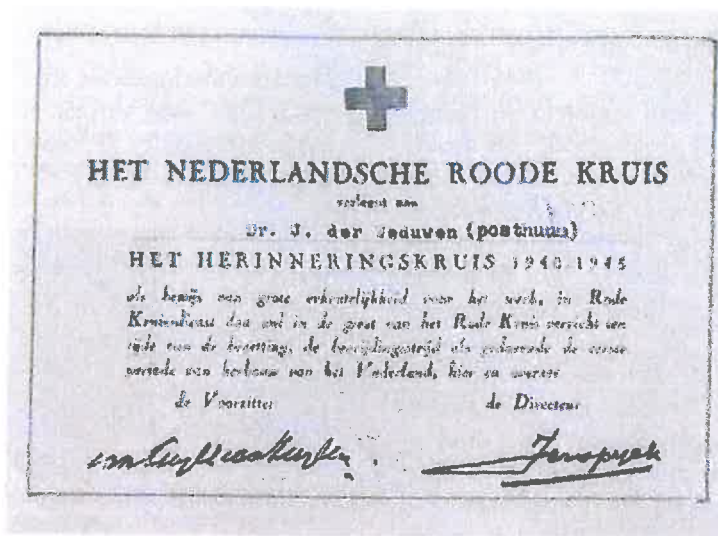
HET NEDERLANDSCHE ROODE KRUIS

verleent aan

Dr. J. der Jeduven (posthuma)

HET HERINNERINGSKRUIS 1940-1945

als bewijs van grote erkentelijkheid voor het werk, in Rode Kruisdienst dan wel in de geest van het Rode Kruis verricht ten tijde van de bezetting, de bevrijdingstrijd als gedurende de eerste periode van herbouw van het Vaderland, hier en overzee

de Voorzitter de Directeur

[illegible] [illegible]